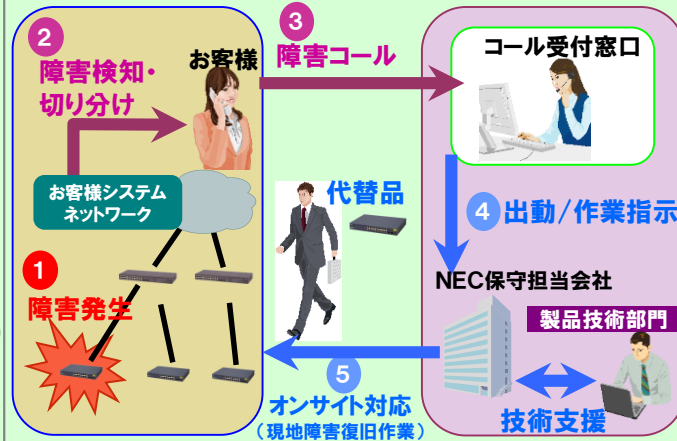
2
障害検知・切り分け

お客様

3
障害コール

コール受付窓口

お客様システムネットワーク

代替品

4 出動／作業指示

1
障害発生

NEC保守担当会社

製品技術部門

5
オンサイト対応
（現地障害復旧作業）

技術支援